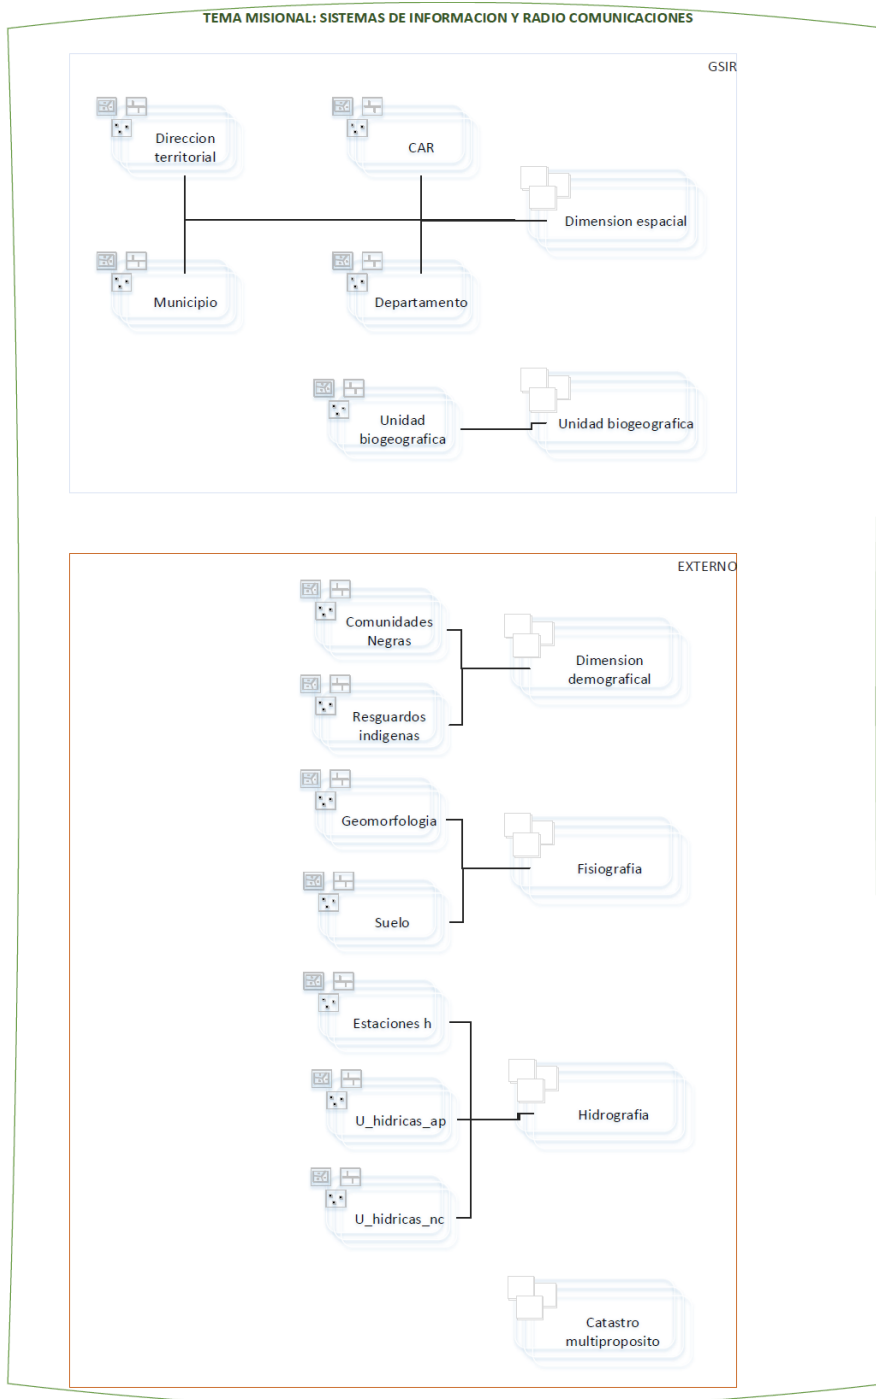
TEMA MISIONAL: SISTEMAS DE INFORMACION Y RADIO COMUNICACIONES

GSIR

Direccion territorial

CAR

Dimension espacial

Municipio

Departamento

Unidad biogeografica

Unidad biogeografica

EXTERNO

Comunidades Negras

Dimension demografical

Resguardos indigenas

Geomorfologia

Fisiografia

Suelo

Estaciones h

Hidrografia

U_hidricas_ap

U_hidricas_nc

Catastro multiproposito